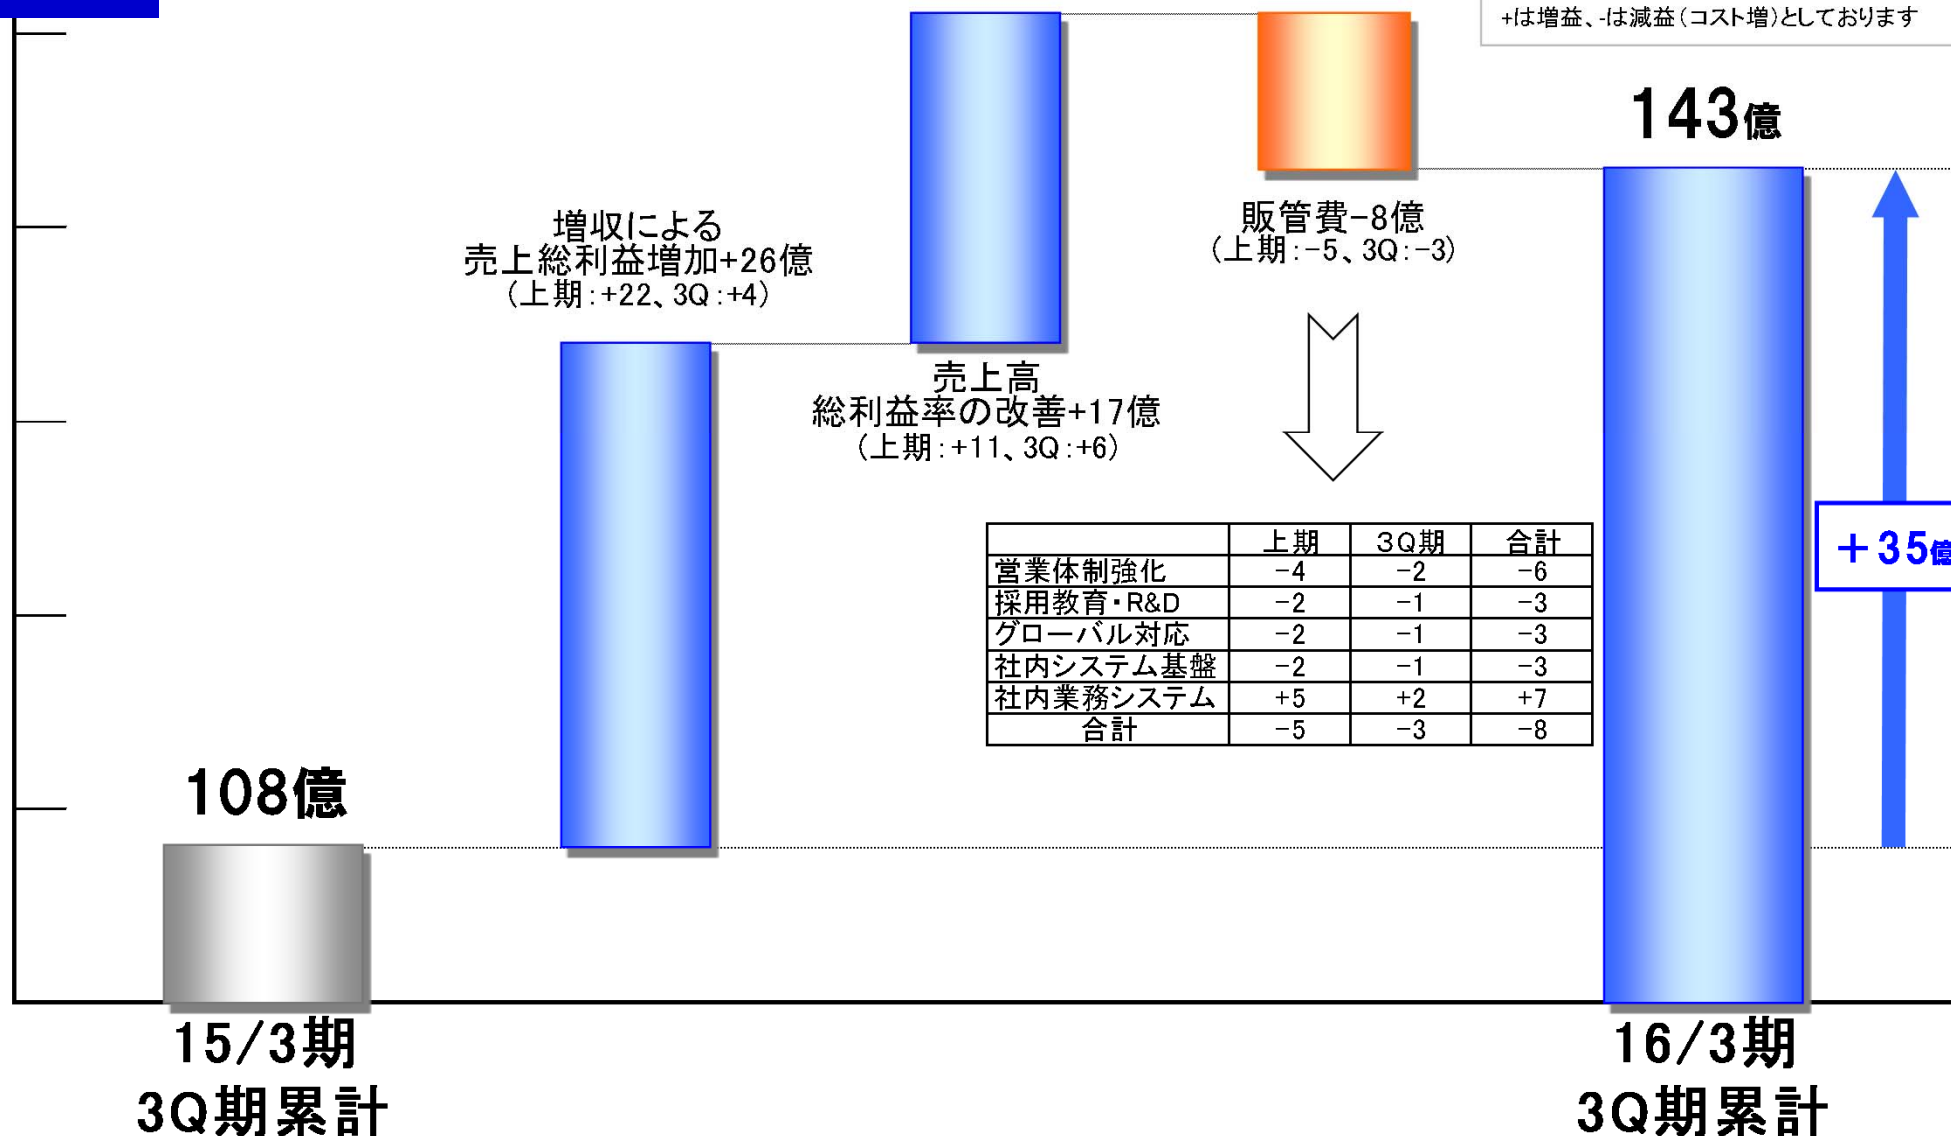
+は増益、-は減益（コスト増）としております

143億

増収による
売上総利益増加+26億
（上期：+22、3Q：+4）

販管費-8億
（上期：-5、3Q：-3）

売上高
総利益率の改善+17億
（上期：+11、3Q：+6）

| | 上期 | 3Q期 | 合計 |
|---|---|---|---|
| 営業体制強化 | -4 | -2 | -6 |
| 採用教育・R&D | -2 | -1 | -3 |
| グローバル対応 | -2 | -1 | -3 |
| 社内システム基盤 | -2 | -1 | -3 |
| 社内業務システム | +5 | +2 | +7 |
| 合計 | -5 | -3 | -8 |

+35億

108億

15/3期
3Q期累計

16/3期
3Q期累計